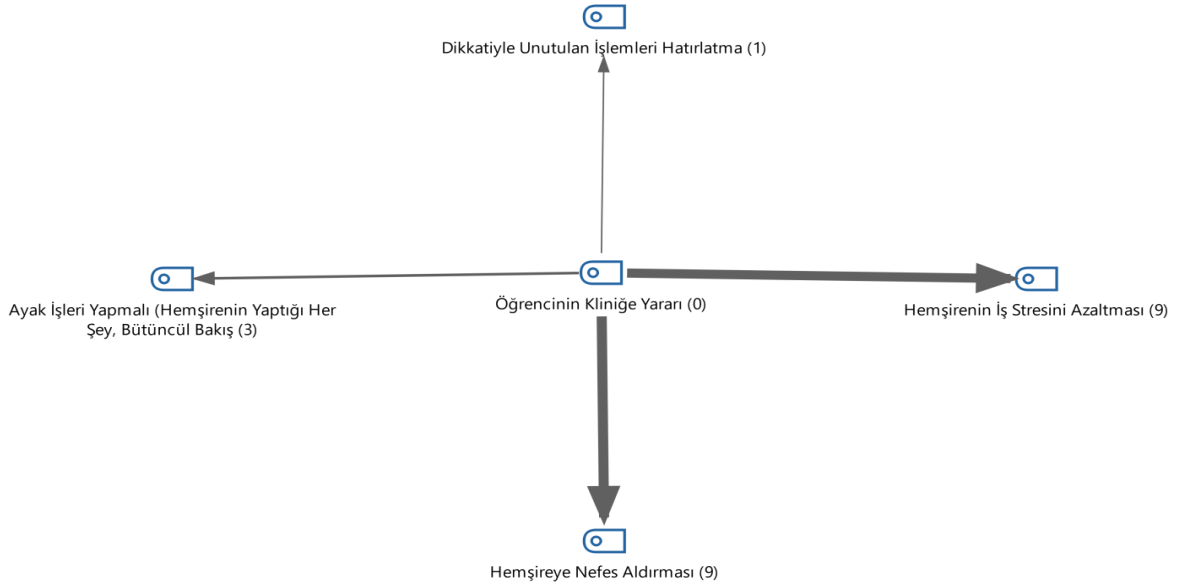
Dikkatiyle Unutulan İşlemleri Hatırlatma (1)

Ayak İşleri Yapmalı (Hemşirenin Yaptığı Her Şey, Bütüncül Bakış (3)

Öğrencinin Kliniğe Yararı (0)

Hemşirenin İş Stresini Azaltması (9)

Hemşireye Nefes Aldırması (9)